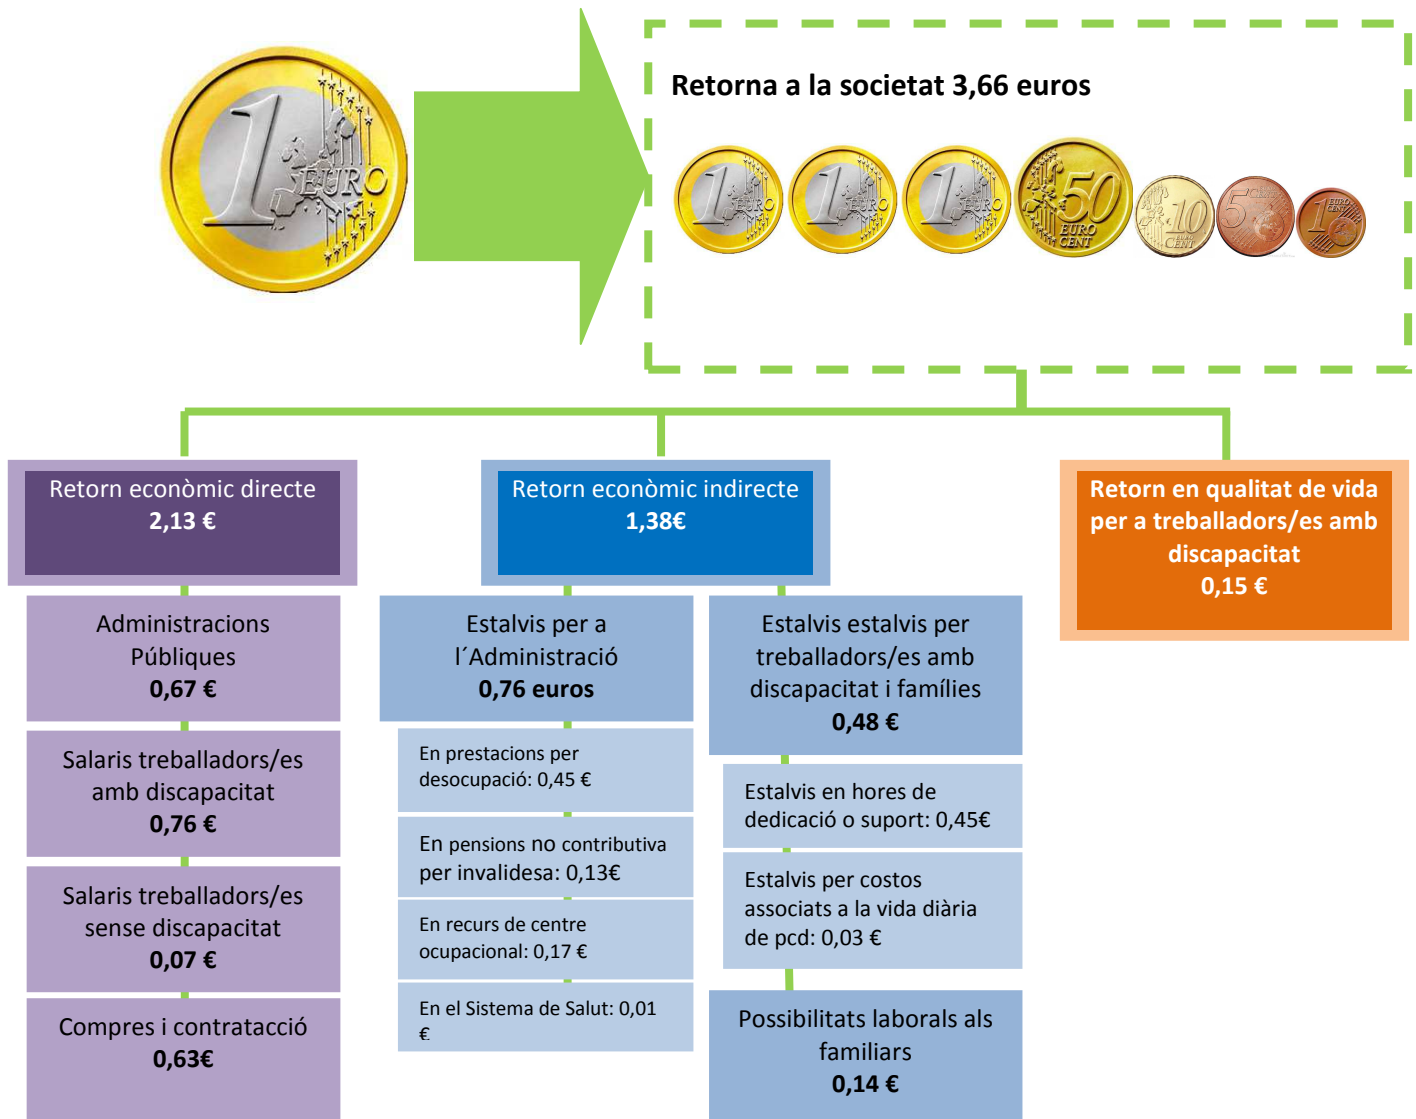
1 EURO

Retorna a la societat 3,66 euros

1 EURO 1 EURO 1 EURO 50 EURO CENT 10 EURO CENT 5 EURO CENT 1 EURO CENT

Retorn econòmic directe
2,13 €

Administracions Públiques
0,67 €

Salaris treballadors/es amb discapacitat
0,76 €

Salaris treballadors/es sense discapacitat
0,07 €

Compres i contractació
0,63€

Retorn econòmic indirecte
1,38€

Estalvis per a l´Administració
0,76 euros

En prestacions per desocupació: 0,45 €

En pensions no contributiva per invalidesa: 0,13€

En recurs de centre ocupacional: 0,17 €

En el Sistema de Salut: 0,01 €

Estalvis estalvis per treballadors/es amb discapacitat i famílies
0,48 €

Estalvis en hores de dedicació o suport: 0,45€

Estalvis per costos associats a la vida diària de pcd: 0,03 €

Possibilitats laborals als familiars
0,14 €

Retorn en qualitat de vida per a treballadors/es amb discapacitat
0,15 €